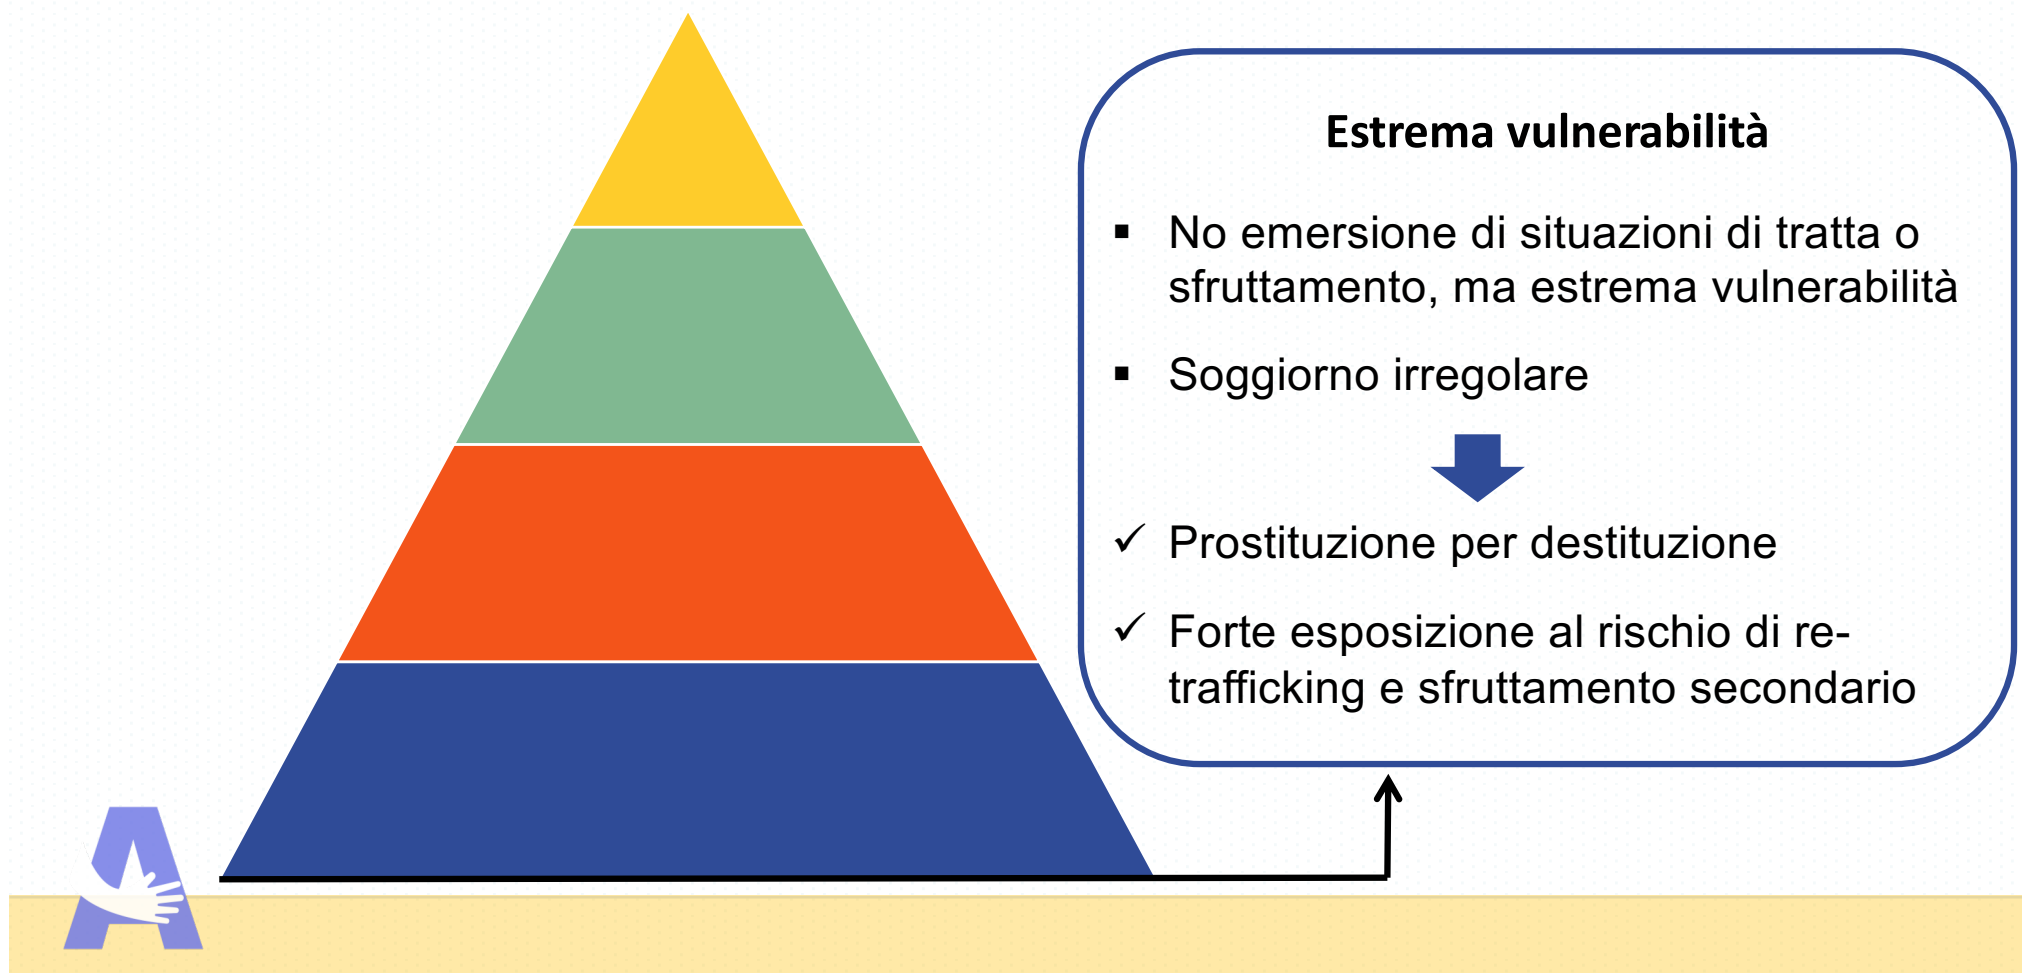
Estrema vulnerabilità

▪ No emersione di situazioni di tratta o sfruttamento, ma estrema vulnerabilità

▪ Soggiorno irregolare

✓ Prostituzione per destituzione

✓ Forte esposizione al rischio di re-trafficking e sfruttamento secondario